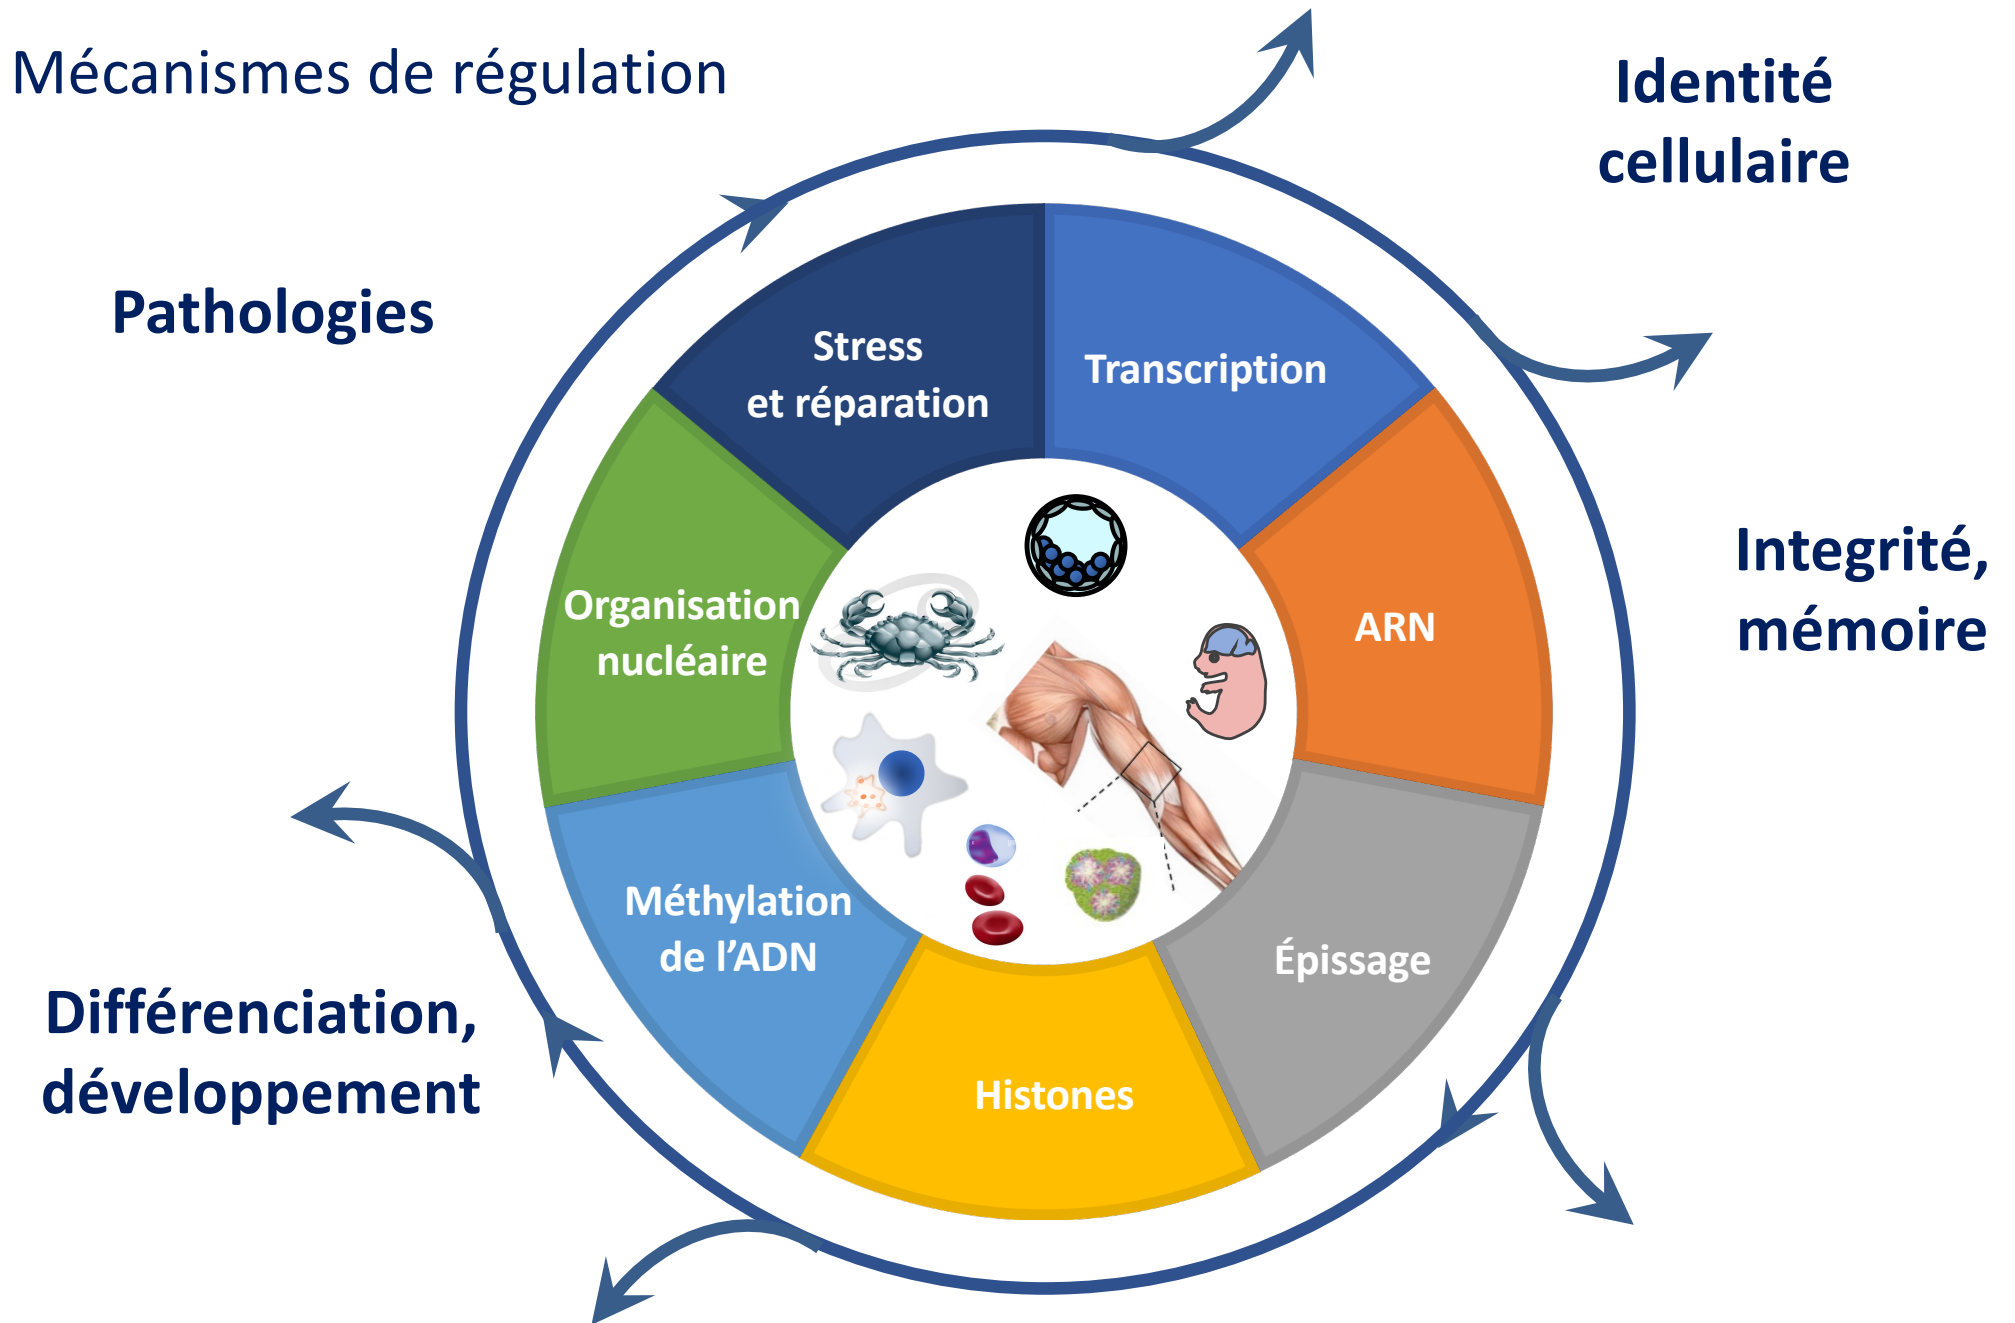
Mécanismes de régulation

Identité cellulaire

Pathologies

Stress et réparation

Transcription

Organisation nucléaire

ARN

Integrité, mémoire

Méthylation de l'ADN

Épissage

Histones

Différenciation, développement